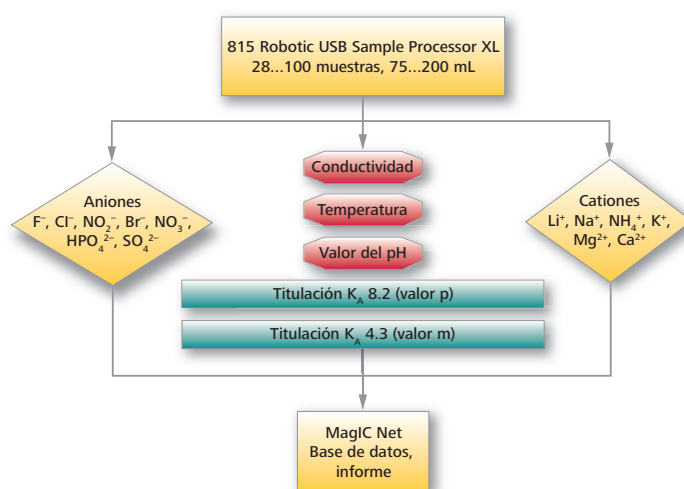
815 Robotic USB Sample Processor XL
28...100 muestras, 75...200 mL

Aniones
$F^-$, $Cl^-$, $NO_2^-$, $Br^-$, $NO_3^-$, $HPO_4^{2-}$, $SO_4^{2-}$

Conductividad

Temperatura

Valor del pH

Cationes
$Li^+$, $Na^+$, $NH_4^+$, $K^+$, $Mg^{2+}$, $Ca^{2+}$

Titulación $K_A$ 8.2 (valor p)

Titulación $K_A$ 4.3 (valor m)

MagIC Net
Base de datos,
informe